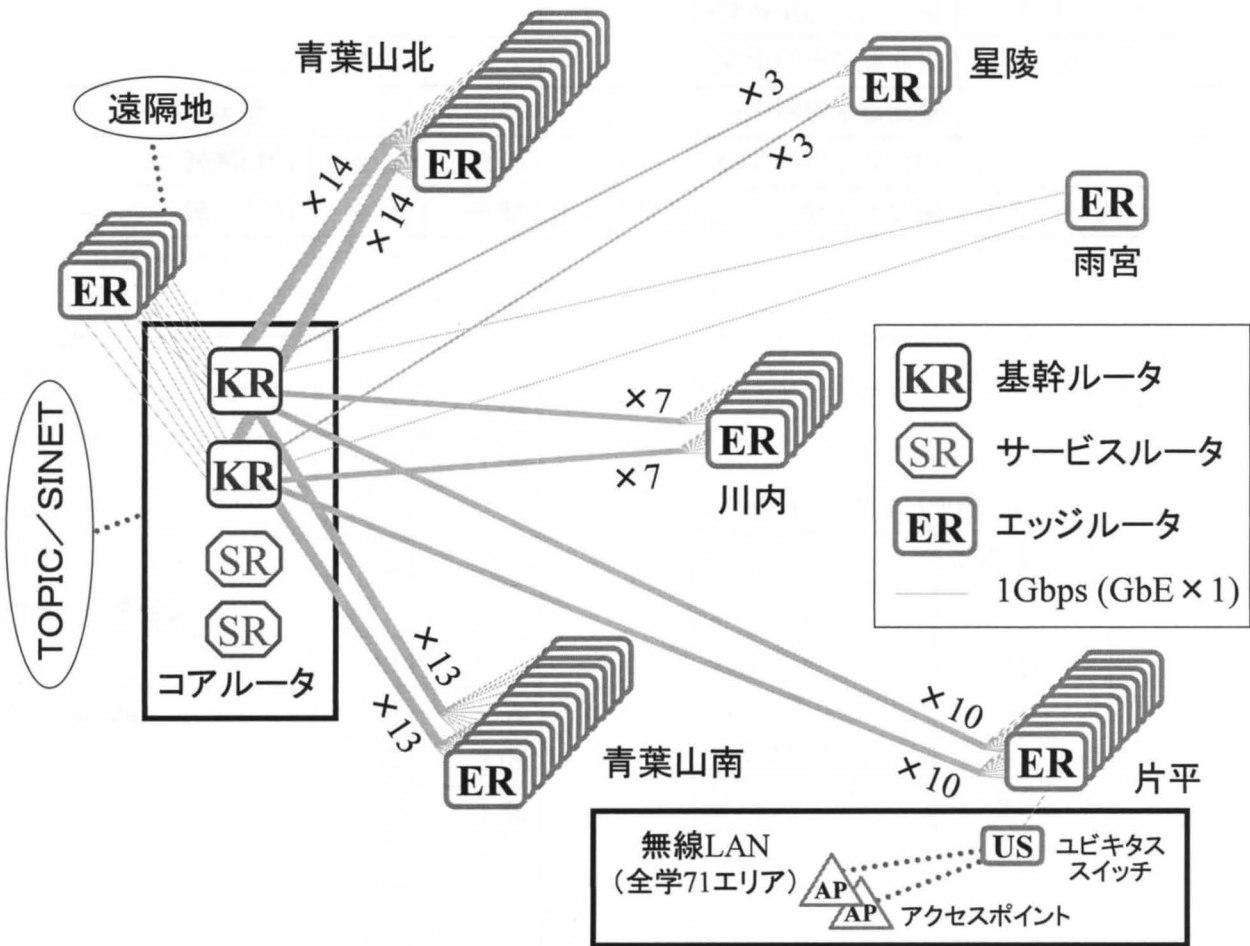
青葉山北

遠隔地

ER

×14

×14

ER

×3

×3

ER

星陵

ER

雨宮

TOPIC／SINET

KR

KR

SR

SR

コアルータ

×7

×7

ER

川内

KR 基幹ルータ

SR サービスルータ

ER エッジルータ

1Gbps (GbE × 1)

×13

×13

ER

青葉山南

×10

×10

ER

片平

無線LAN
（全学71エリア）

AP

AP

アクセスポイント

US

ユビキタス
スイッチ